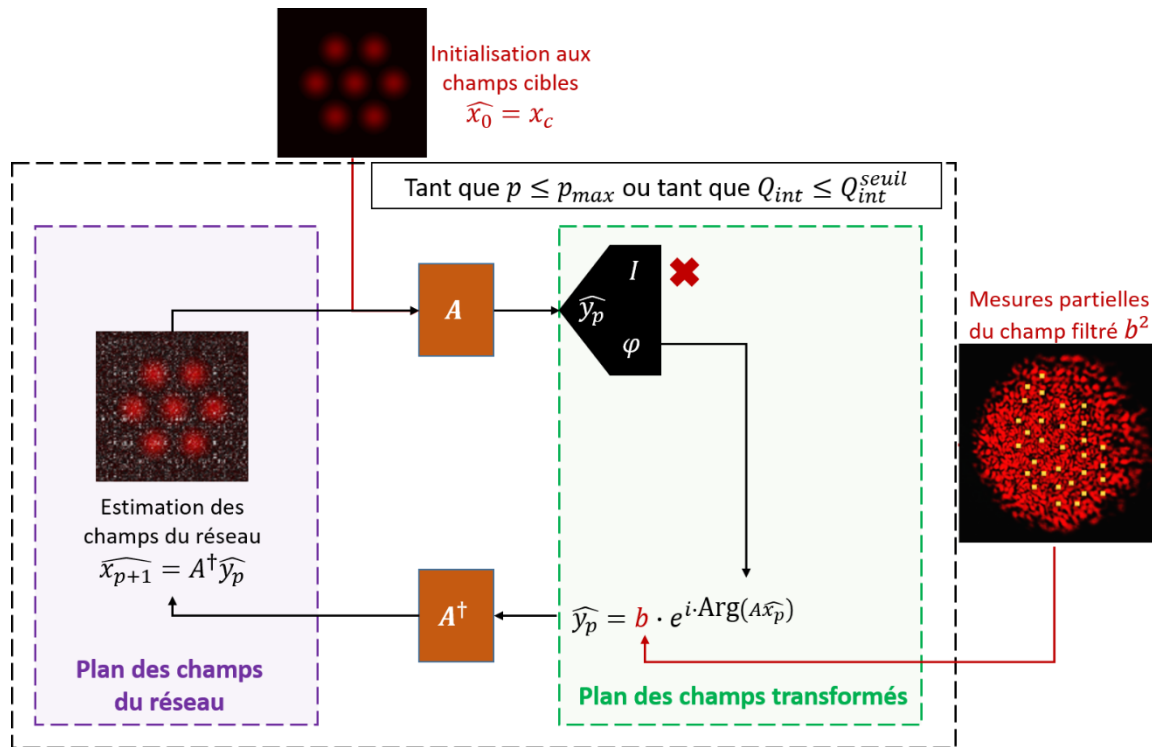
Initialisation aux champs cibles
$\widehat{x_0} = x_c$

Tant que $p \leq p_{max}$ ou tant que $Q_{int} \leq Q_{int}^{seuil}$

$A$

$\widehat{y_p}$
$I$
$\varphi$

Mesures partielles du champ filtré $b^2$

Estimation des champs du réseau
$\widehat{x_{p+1}} = A^{\dagger}\widehat{y_p}$

$A^{\dagger}$

$\widehat{y_p} = b \cdot e^{i \cdot \mathrm{Arg}(A\widehat{x_p})}$

Plan des champs du réseau

Plan des champs transformés